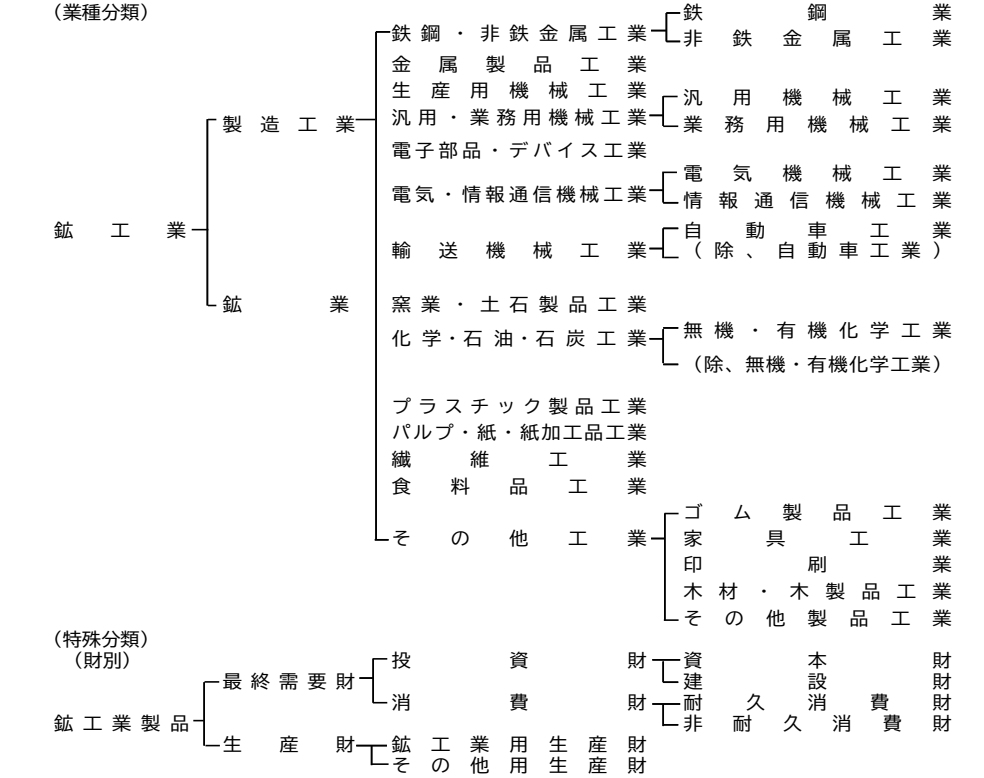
(業種分類)

鉱工業

製造工業

鉱業

鉄鋼・非鉄金属工業
鉄鋼業
非鉄金属工業

金属製品工業

生産用機械工業

汎用・業務用機械工業
汎用機械工業
業務用機械工業

電子部品・デバイス工業

電気・情報通信機械工業
電気機械工業
情報通信機械工業

輸送機械工業
自動車工業
(除、自動車工業)

窯業・土石製品工業

化学・石油・石炭工業
無機・有機化学工業
(除、無機・有機化学工業)

プラスチック製品工業
パルプ・紙・紙加工品工業
繊維工業
食料品工業

その他工業
ゴム製品工業
家具工業
印刷業
木材・木製品工業
その他製品工業

(特殊分類)
(財別)

鉱工業製品

最終需要財
投資財
資本財
建設財
消費財
耐久消費財
非耐久消費財

生産財
鉱工業用生産財
その他用生産財